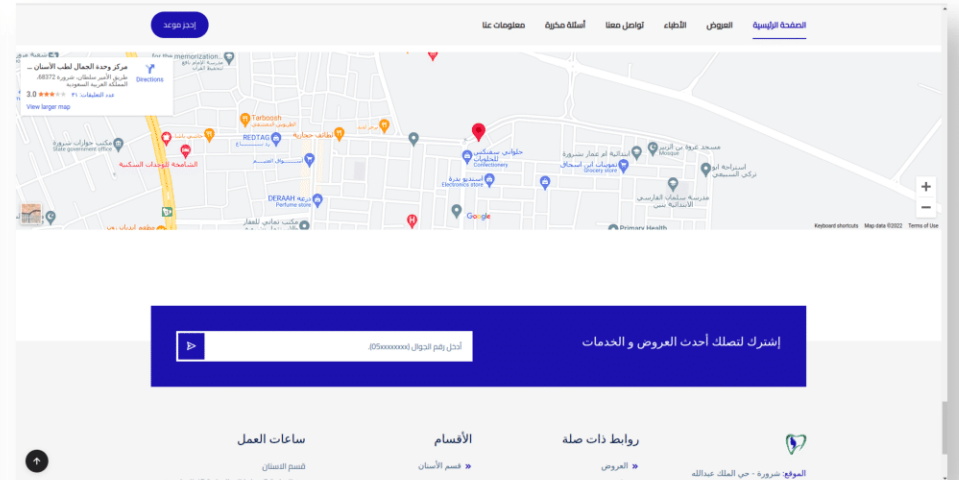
إحجز موعد

الصفحة الرئيسية
العروض
الأطباء
تواصل معنا
أسئلة متكررة
معلومات عنا

مركز وحدة الجمال لطب الأسنان ..
طريق الأمير سلطان، شرورة 68372، المملكة العربية السعودية
3.0 ★★★☆☆ عدد التعليقات ٣١
View larger map
Directions

Tarboosh
REDTAG
DERAAH
حلواني سكسكين للحلويات
Confectionery
استوديو نشرة
Electronics store
تموينات ابن اسحاق
Grocery store
مسجد عروة بن الزبير
Mosque
مدرسة سلمان الفارسي الابتدائية
مكتب حوالات شرورة
State government office
الشافعية للوحدات السكنية
Primary Health
Google
Keyboard shortcuts Map data ©2022 Terms of Use

إشترك لتصلك أحدث العروض و الخدمات
أدخل رقم الجوال (05xxxxxxxx)

روابط ذات صلة
« العروض
الأقسام
« قسم الأسنان
ساعات العمل
قسم الاسنان
الموقع: شرورة - حي الملك عبدالله